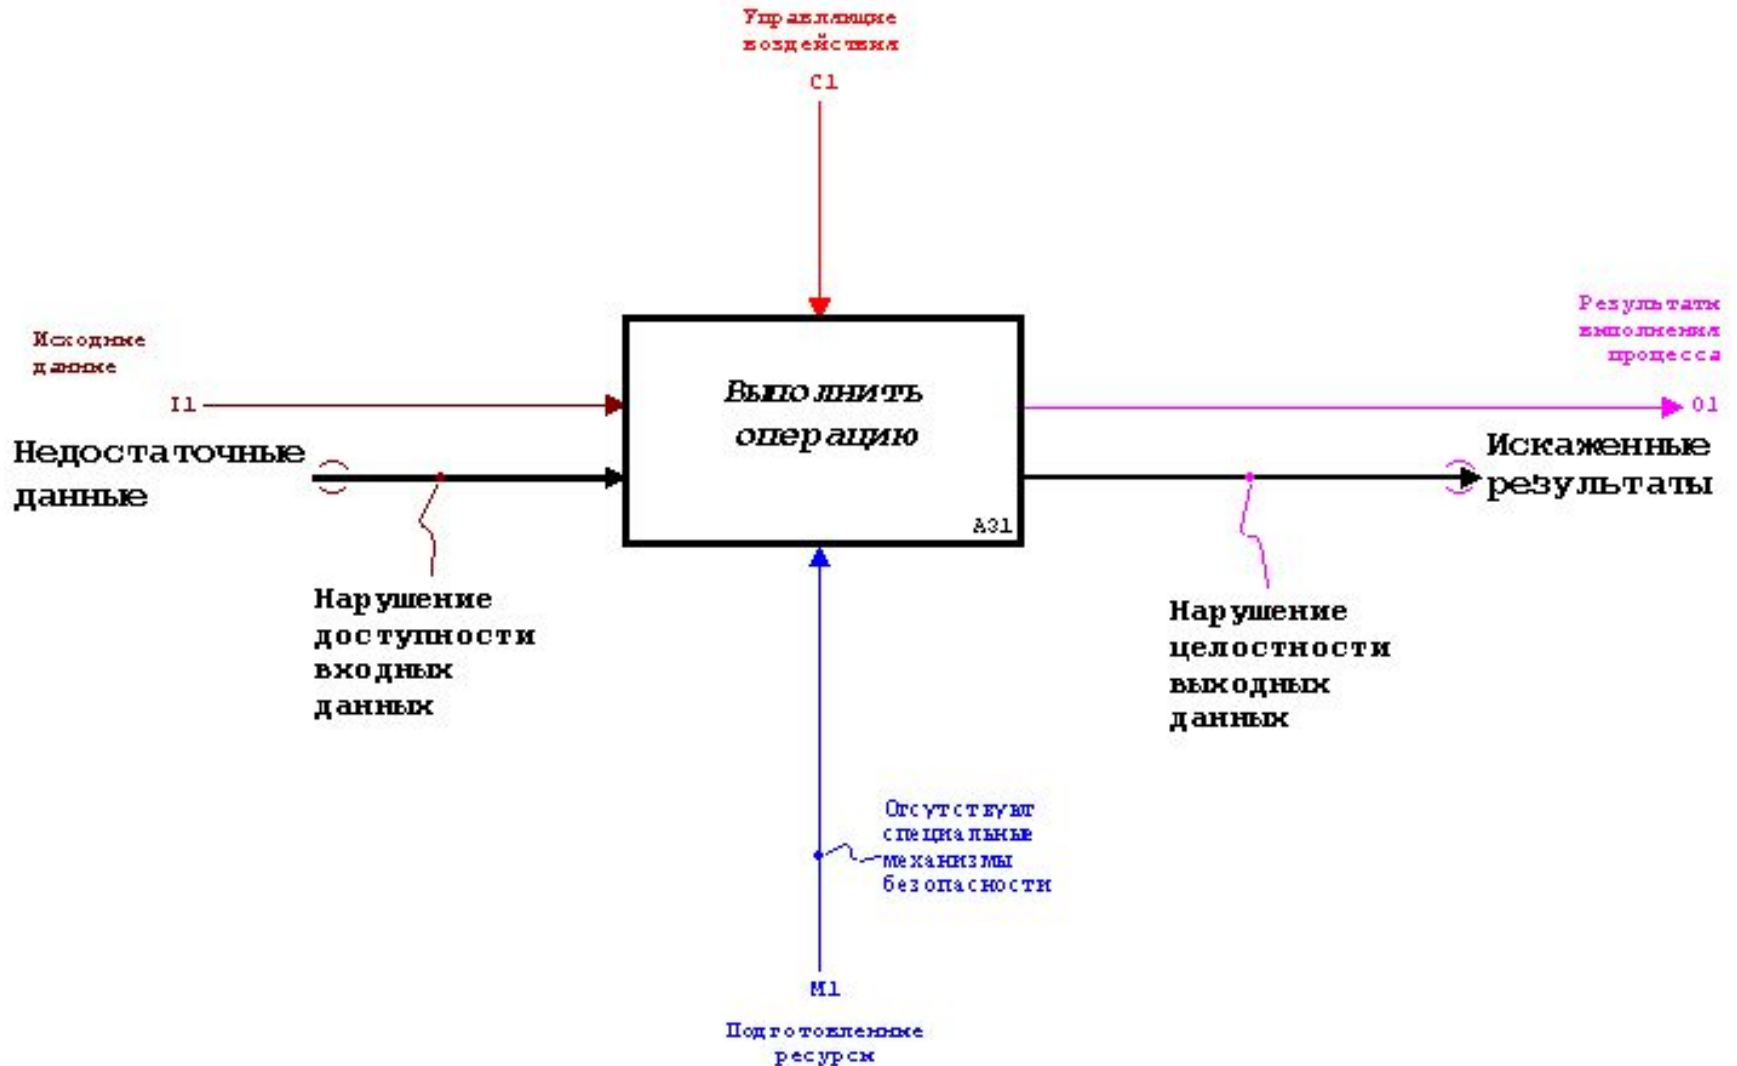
Управляющие воздействия

C1

Результаты выполнения процесса

Исходные данные

I1

Выполнить операцию

O1

Недостаточные данные

Искаженные результаты

A31

Нарушение доступности входных данных

Нарушение целостности выходных данных

Отсутствуют специальные механизмы безопасности

M1

Подготовленные ресурсы